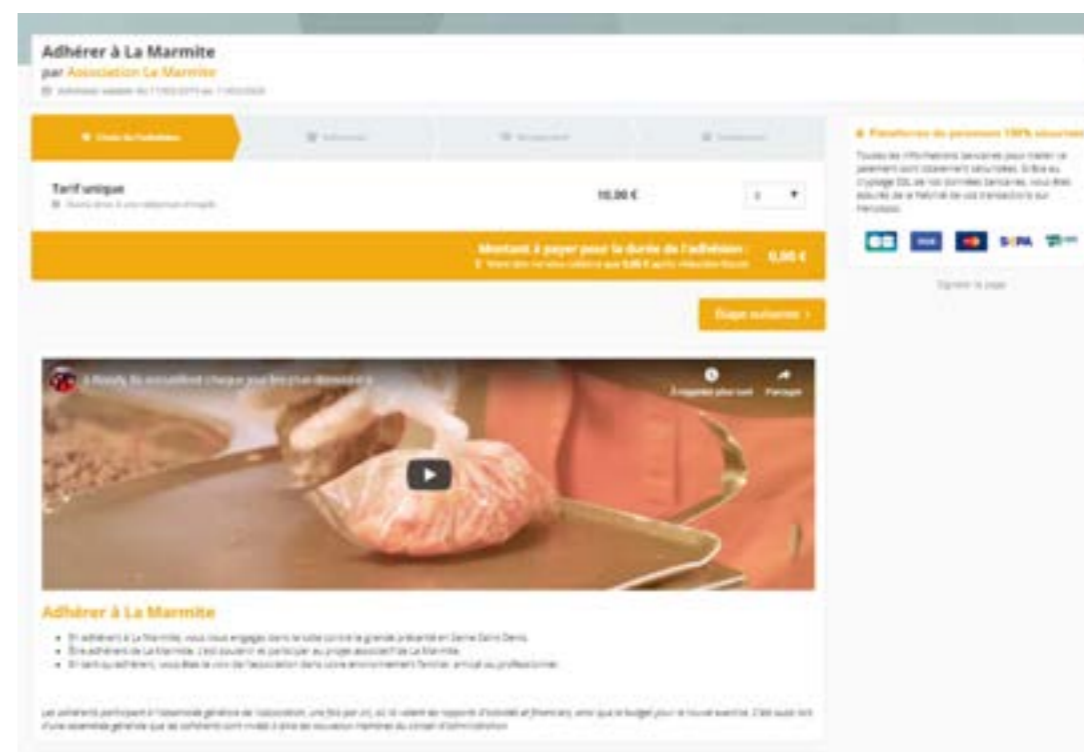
Adhérer à La Marmite
par Association La Marmite
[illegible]

Choix de l'adhésion
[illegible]
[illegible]
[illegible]

Tarif unique
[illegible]

10,00 €

Montant à payer pour la durée de l'adhésion :
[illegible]
0,00 €

Étape suivante ›

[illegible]
À regarder plus tard
Partager

Adhérer à La Marmite

- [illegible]
- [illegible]
- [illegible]

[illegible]

Plateforme de paiement 100% sécurisé
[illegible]

SEPA

Signaler la page